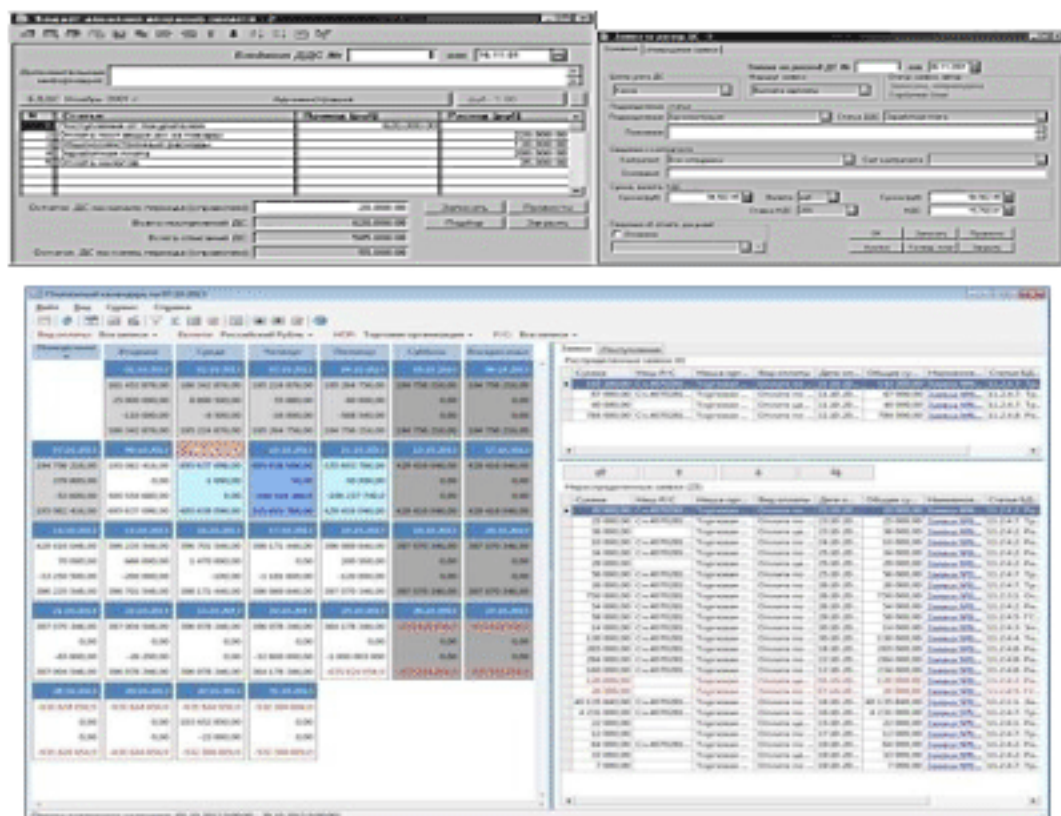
Бюджет ДДС №
Остаток ДС на начало периода (управленч.)
Всего поступлений ДС
Всего списаний ДС
Остаток ДС на конец периода (управленч.)
Записать
Провести
Подбор
Закрыть
Заявка на расход ДС №
Заявка на расход ДС
Основные
Сумма
OK
Записать
Провести
Закрыть
Платежный календарь
Действия
Вид
Сервис
Справка
Понедельник
Вторник
Среда
Четверг
Пятница
Суббота
Воскресенье
Заявки
Поступления
Распределенные заявки
Нераспределенные заявки
Сумма
Вид оплаты
Организация
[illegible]